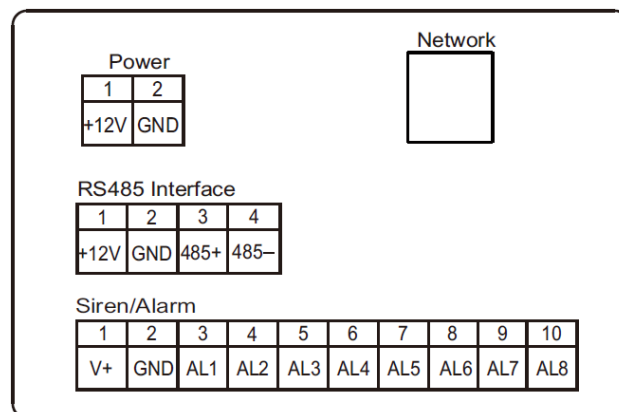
Power

| 1 | 2 |
|---|---|
| +12V | GND |

Network

RS485 Interface

| 1 | 2 | 3 | 4 |
|---|---|---|---|
| +12V | GND | 485+ | 485– |

Siren/Alarm

| 1 | 2 | 3 | 4 | 5 | 6 | 7 | 8 | 9 | 10 |
|---|---|---|---|---|---|---|---|---|---|
| V+ | GND | AL1 | AL2 | AL3 | AL4 | AL5 | AL6 | AL7 | AL8 |